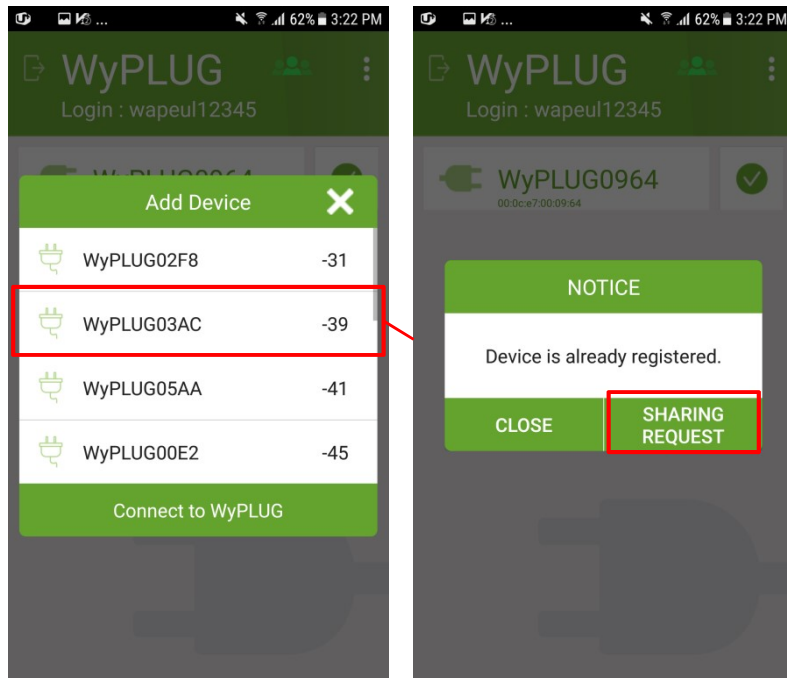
62% 3:22 PM

WyPLUG

Login : wapeul12345

Add Device

WyPLUG02F8 -31

WyPLUG03AC -39

WyPLUG05AA -41

WyPLUG00E2 -45

Connect to WyPLUG

62% 3:22 PM

WyPLUG

Login : wapeul12345

WyPLUG0964

00:0c:e7:00:09:64

NOTICE

Device is already registered.

CLOSE

SHARING REQUEST